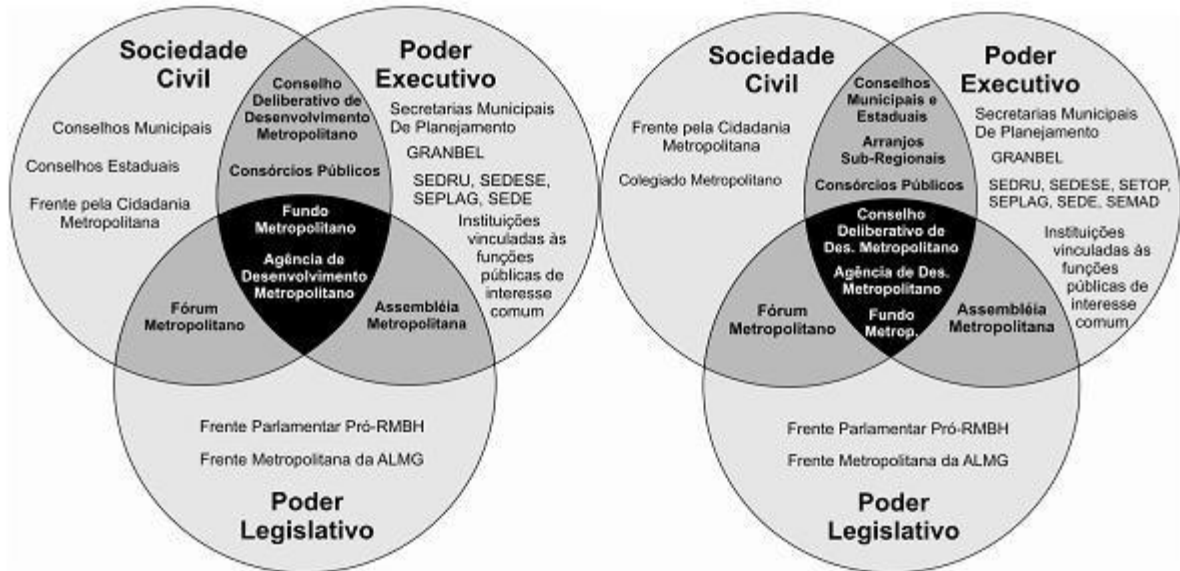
Sociedade Civil

Conselhos Municipais

Conselhos Estaduais

Frente pela Cidadania Metropolitana

Poder Executivo

Conselho Deliberativo de Desenvolvimento Metropolitano

Consórcios Públicos

Secretarias Municipais De Planejamento

GRANBEL

SEDRU, SEDESE, SEPLAG, SEDE

Instituições vinculadas às funções públicas de interesse comum

Fundo Metropolitano

Agência de Desenvolvimento Metropolitano

Fórum Metropolitano

Assembléia Metropolitana

Frente Parlamentar Pró-RMBH

Frente Metropolitana da ALMG

Poder Legislativo

Sociedade Civil

Frente pela Cidadania Metropolitana

Colegiado Metropolitano

Poder Executivo

Conselhos Municipais e Estaduais

Arranjos Sub-Regionais

Consórcios Públicos

Secretarias Municipais De Planejamento

GRANBEL

SEDRU, SEDESE, SETOP, SEPLAG, SEDE, SEMAD

Instituições vinculadas às funções públicas de interesse comum

Conselho Deliberativo de Des. Metropolitano

Agência de Des. Metropolitano

Fundo Metrop.

Fórum Metropolitano

Assembléia Metropolitana

Frente Parlamentar Pró-RMBH

Frente Metropolitana da ALMG

Poder Legislativo